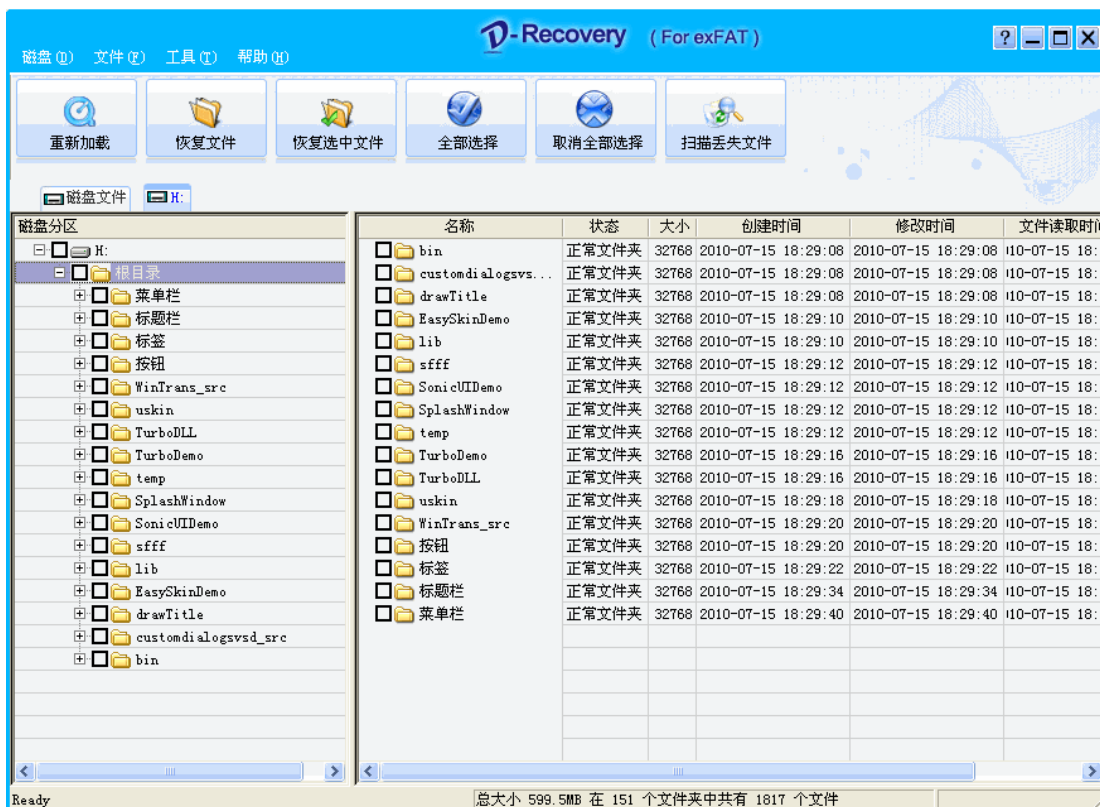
D-Recovery (For exFAT)

? _ □ X

磁盘(D) 文件(F) 工具(T) 帮助(H)

重新加载 恢复文件 恢复选中文件 全部选择 取消全部选择 扫描丢失文件

磁盘文件 H:

磁盘分区

H:
根目录
菜单栏
标题栏
标签
按钮
WinTrans_src
uskin
TurboDLL
TurboDemo
temp
SplashWindow
SonicUIDemo
sfff
lib
EasySkinDemo
drawTitle
customdialogsvsd_src
bin

| 名称 | 状态 | 大小 | 创建时间 | 修改时间 | 文件读取时间 |
|---|---|---|---|---|---|
| bin | 正常文件夹 | 32768 | 2010-07-15 18:29:08 | 2010-07-15 18:29:08 | 10-07-15 18: |
| customdialogsvs... | 正常文件夹 | 32768 | 2010-07-15 18:29:08 | 2010-07-15 18:29:08 | 10-07-15 18: |
| drawTitle | 正常文件夹 | 32768 | 2010-07-15 18:29:08 | 2010-07-15 18:29:08 | 10-07-15 18: |
| EasySkinDemo | 正常文件夹 | 32768 | 2010-07-15 18:29:10 | 2010-07-15 18:29:10 | 10-07-15 18: |
| lib | 正常文件夹 | 32768 | 2010-07-15 18:29:10 | 2010-07-15 18:29:10 | 10-07-15 18: |
| sfff | 正常文件夹 | 32768 | 2010-07-15 18:29:12 | 2010-07-15 18:29:12 | 10-07-15 18: |
| SonicUIDemo | 正常文件夹 | 32768 | 2010-07-15 18:29:12 | 2010-07-15 18:29:12 | 10-07-15 18: |
| SplashWindow | 正常文件夹 | 32768 | 2010-07-15 18:29:12 | 2010-07-15 18:29:12 | 10-07-15 18: |
| temp | 正常文件夹 | 32768 | 2010-07-15 18:29:12 | 2010-07-15 18:29:12 | 10-07-15 18: |
| TurboDemo | 正常文件夹 | 32768 | 2010-07-15 18:29:16 | 2010-07-15 18:29:16 | 10-07-15 18: |
| TurboDLL | 正常文件夹 | 32768 | 2010-07-15 18:29:16 | 2010-07-15 18:29:16 | 10-07-15 18: |
| uskin | 正常文件夹 | 32768 | 2010-07-15 18:29:18 | 2010-07-15 18:29:18 | 10-07-15 18: |
| WinTrans_src | 正常文件夹 | 32768 | 2010-07-15 18:29:20 | 2010-07-15 18:29:20 | 10-07-15 18: |
| 按钮 | 正常文件夹 | 32768 | 2010-07-15 18:29:20 | 2010-07-15 18:29:20 | 10-07-15 18: |
| 标签 | 正常文件夹 | 32768 | 2010-07-15 18:29:22 | 2010-07-15 18:29:22 | 10-07-15 18: |
| 标题栏 | 正常文件夹 | 32768 | 2010-07-15 18:29:34 | 2010-07-15 18:29:34 | 10-07-15 18: |
| 菜单栏 | 正常文件夹 | 32768 | 2010-07-15 18:29:40 | 2010-07-15 18:29:40 | 10-07-15 18: |

Ready 总大小 599.5MB 在 151 个文件夹中共有 1817 个文件